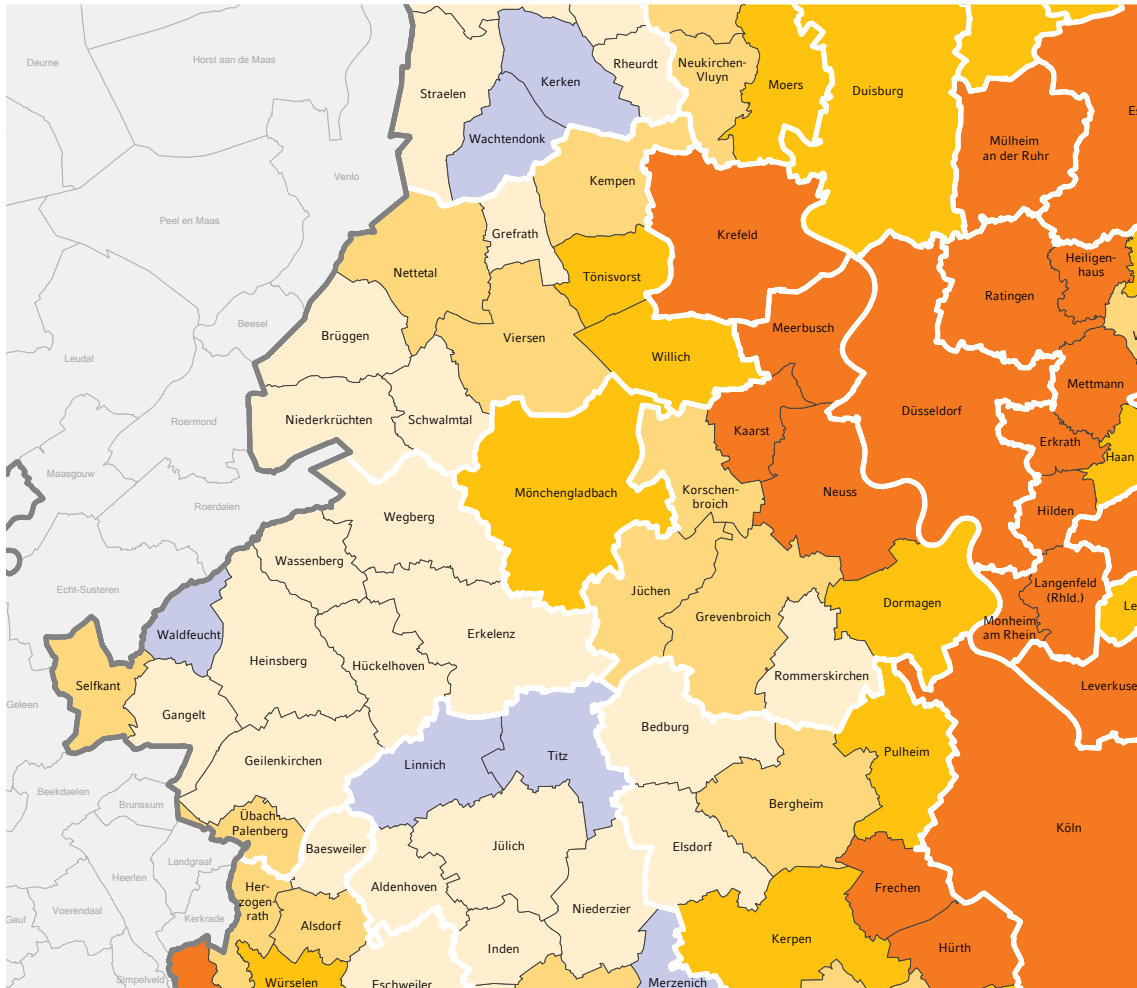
Deurne
Horst aan de Maas
Venlo
Peel en Maas
Beesel
Leudal
Roermond
Maasgouw
Roerdalen
Echt-Susteren
Geleen
Beekdaelen
Brunssum
Landgraaf
Heerlen
Voerendaal
Kerkrade
Geul
Simpelveld
Straelen
Kerken
Rheurdt
Neukirchen-Vluyn
Moers
Duisburg
Wachtendonk
Kempen
Mülheim an der Ruhr
Grefrath
Krefeld
Nettetal
Tönisvorst
Heiligenhaus
Ratingen
Brüggen
Viersen
Meerbusch
Willich
Mettmann
Niederkrüchten
Schwalmtal
Düsseldorf
Kaarst
Erkrath
Haan
Mönchengladbach
Korschenbroich
Neuss
Wegberg
Hilden
Wassenberg
Jüchen
Langenfeld (Rhld.)
Dormagen
Waldfeucht
Erkelenz
Grevenbroich
Monheim am Rhein
Heinsberg
Hückelhoven
Selfkant
Rommerskirchen
Leverkuse
Gangelt
Bedburg
Geilenkirchen
Linnich
Titz
Pulheim
Bergheim
Übach-Palenberg
Baesweiler
Jülich
Elsdorf
Köln
Aldenhoven
Herzogenrath
Frechen
Niederzier
Alsdorf
Kerpen
Inden
Hürth
Würselen
Eschweiler
Merzenich